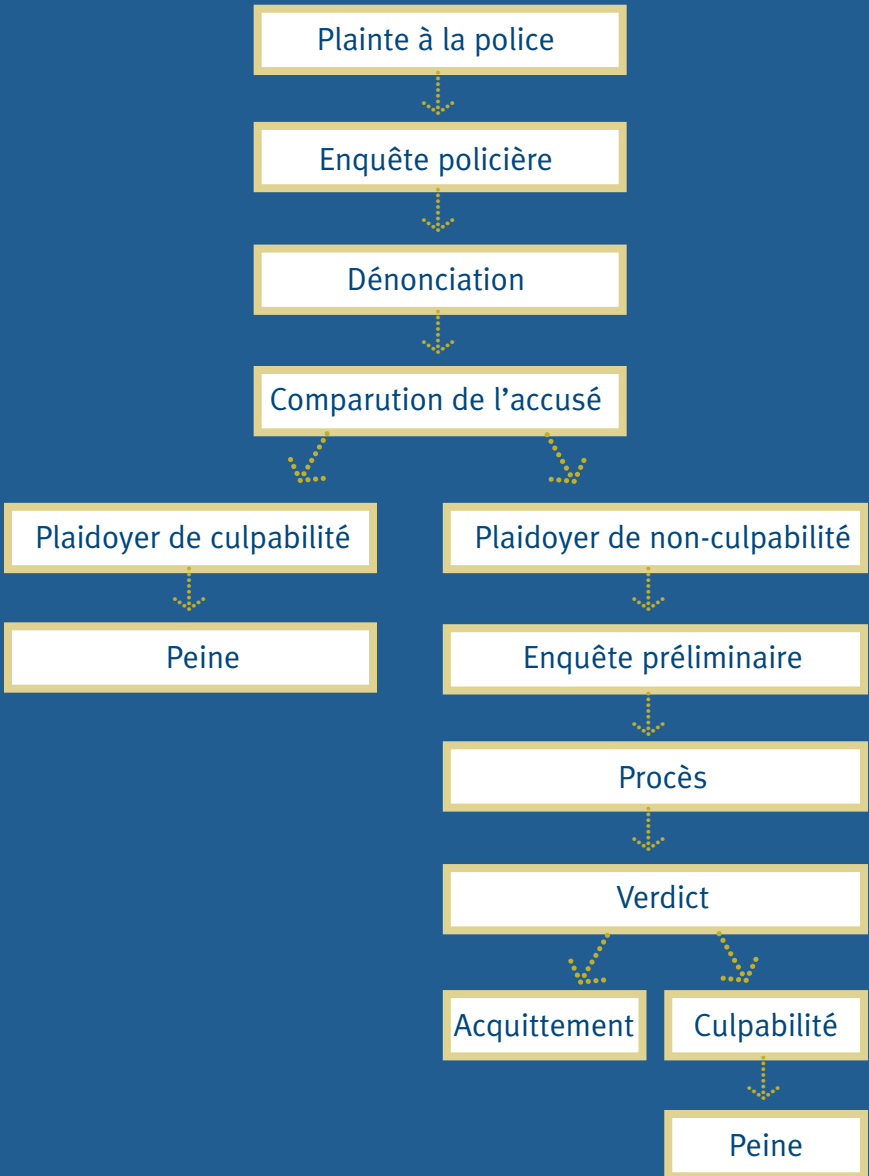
Plainte à la police

Enquête policière

Dénonciation

Comparution de l’accusé

Plaidoyer de culpabilité

Peine

Plaidoyer de non-culpabilité

Enquête préliminaire

Procès

Verdict

Acquittement

Culpabilité

Peine